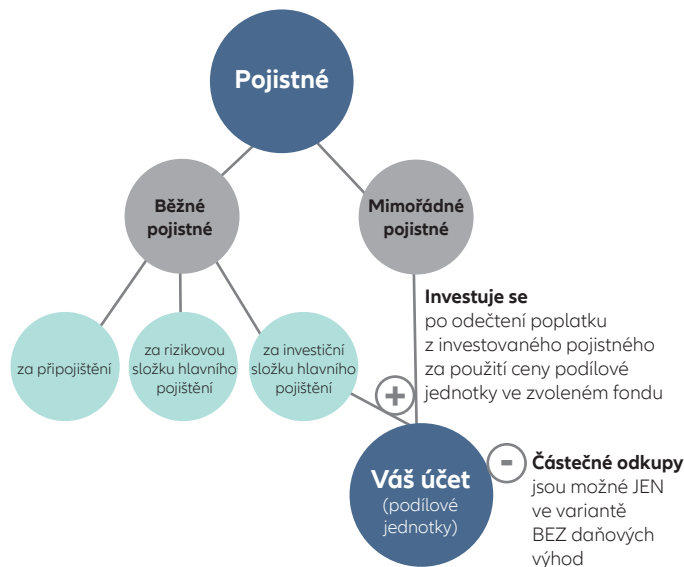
Pojistné

Běžné pojistné

Mimořádné pojistné

Investuje se
po odečtení poplatku z investovaného pojistného za použití ceny podílové jednotky ve zvoleném fondu

za připojištění

za rizikovou složku hlavního pojištění

za investiční složku hlavního pojištění

+

Váš účet
(podílové jednotky)

-

Částečné odkupy
jsou možné JEN ve variantě BEZ daňových výhod